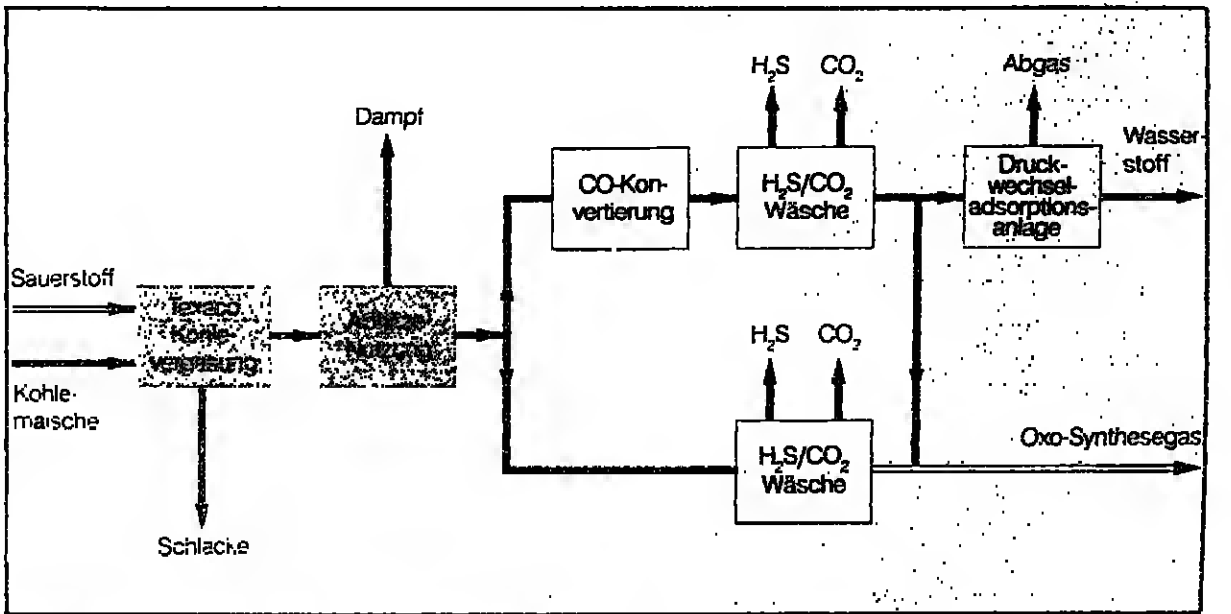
Sauerstoff

Kohlemaische

Texaco Kohlevergasung

Schlacke

Dampf

Abhitze-Nutzung

CO-Konvertierung

$H_2S$

$CO_2$

$H_2S/CO_2$ Wäsche

Abgas

Druckwechseladsorptionsanlage

Wasserstoff

$H_2S$

$CO_2$

$H_2S/CO_2$ Wäsche

Oxo-Synthesegas